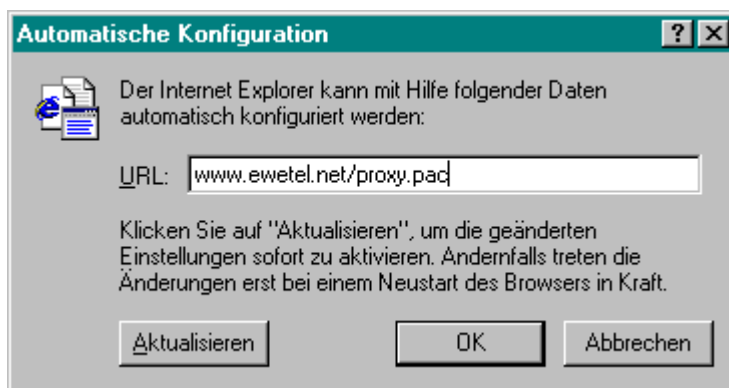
Automatische Konfiguration

?

Der Internet Explorer kann mit Hilfe folgender Daten automatisch konfiguriert werden:

URL: www.ewetel.net/proxy.pac

Klicken Sie auf "Aktualisieren", um die geänderten Einstellungen sofort zu aktivieren. Andernfalls treten die Änderungen erst bei einem Neustart des Browsers in Kraft.

Aktualisieren

OK

Abbrechen